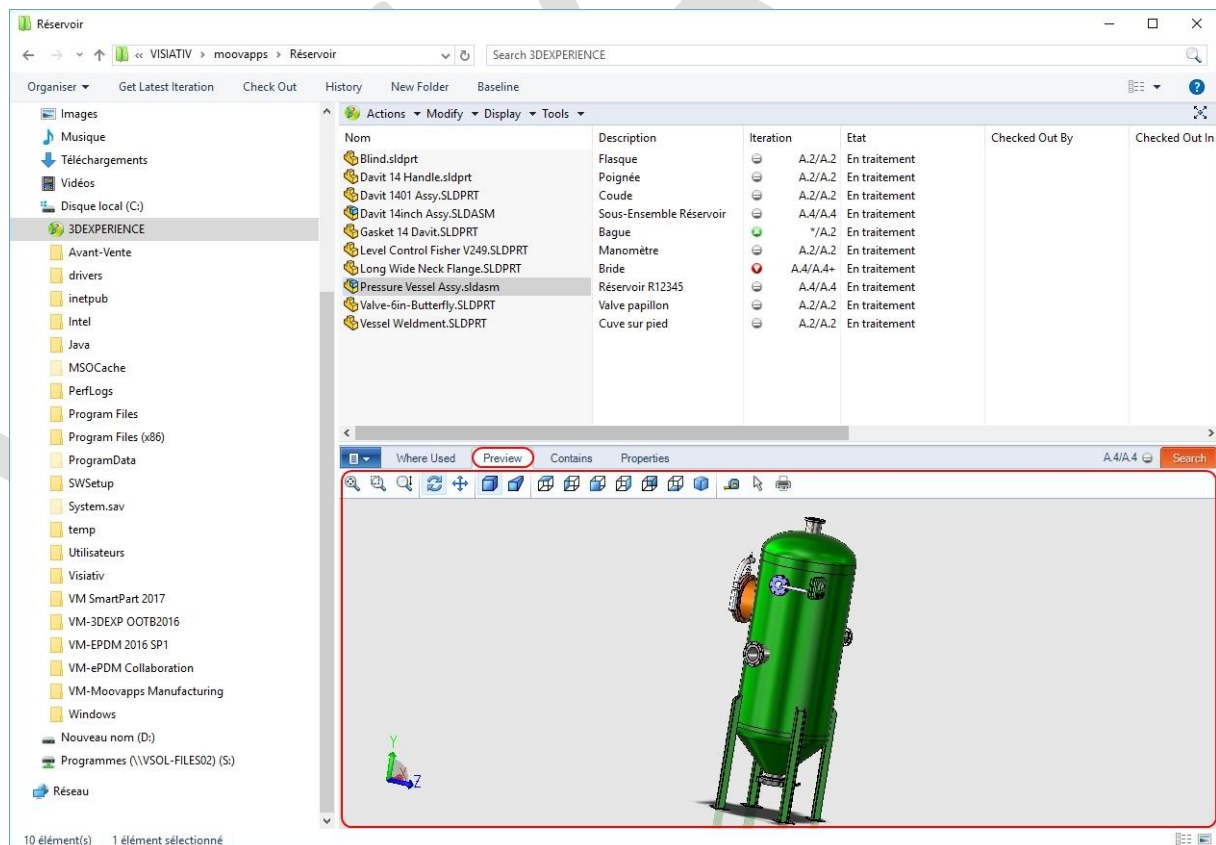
Réservoir

« VISIATIV › moovapps › Réservoir

Search 3DEXPERIENCE

Organiser ▾ Get Latest Iteration Check Out History New Folder Baseline

Images
Musique
Téléchargements
Vidéos
Disque local (C:)
3DEXPERIENCE
Avant-Vente
drivers
inetpub
Intel
Java
MSOCache
PerfLogs
Program Files
Program Files (x86)
ProgramData
SWSetup
System.sav
temp
Utilisateurs
Visiativ
VM SmartPart 2017
VM-3DEXP OOTB2016
VM-EPDM 2016 SP1
VM-ePDM Collaboration
VM-Moovapps Manufacturing
Windows
Nouveau nom (D:)
Programmes (\\VSOL-FILES02) (S:)
Réseau

Actions ▾ Modify ▾ Display ▾ Tools ▾

| Nom | Description | Iteration | Etat | Checked Out By | Checked Out In |
|---|---|---|---|---|---|
| Blind.sldprt | Flasque | A.2/A.2 | En traitement | | |
| Davit 14 Handle.sldprt | Poignée | A.2/A.2 | En traitement | | |
| Davit 1401 Assy.SLDPRT | Coude | A.2/A.2 | En traitement | | |
| Davit 14inch Assy.SLDASM | Sous-Ensemble Réservoir | A.4/A.4 | En traitement | | |
| Gasket 14 Davit.SLDPRT | Bague | */A.2 | En traitement | | |
| Level Control Fisher V249.SLDPRT | Manomètre | A.2/A.2 | En traitement | | |
| Long Wide Neck Flange.SLDPRT | Bride | A.4/A.4+ | En traitement | | |
| Pressure Vessel Assy.sldasm | Réservoir R12345 | A.4/A.4 | En traitement | | |
| Valve-6in-Butterfly.SLDPRT | Valve papillon | A.2/A.2 | En traitement | | |
| Vessel Weldment.SLDPRT | Cuve sur pied | A.2/A.2 | En traitement | | |

Where Used Preview Contains Properties A.4/A.4 Search

Y
Z

10 élément(s) 1 élément sélectionné